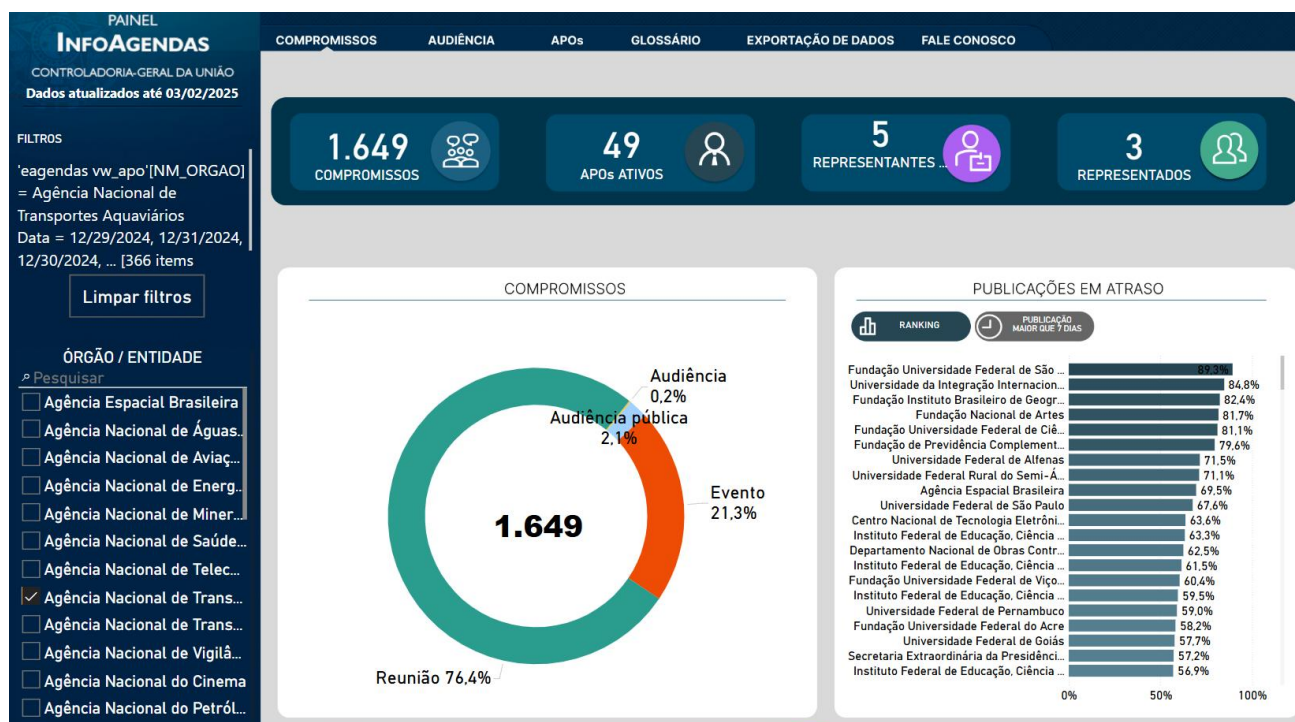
PAINEL
INFOAGENDAS
CONTROLADORIA-GERAL DA UNIÃO
Dados atualizados até 03/02/2025

COMPROMISSOS AUDIÊNCIA APOs GLOSSÁRIO EXPORTAÇÃO DE DADOS FALE CONOSCO

FILTROS

'eagendas vw_apo'[NM_ORGAO] = Agência Nacional de Transportes Aquaviários
Data = 12/29/2024, 12/31/2024, 12/30/2024, ... [366 items

Limpar filtros

ÓRGÃO / ENTIDADE

Pesquisar

Agência Espacial Brasileira
Agência Nacional de Águas...
Agência Nacional de Aviaç...
Agência Nacional de Energ...
Agência Nacional de Miner...
Agência Nacional de Saúde...
Agência Nacional de Telec...
Agência Nacional de Trans...
Agência Nacional de Trans...
Agência Nacional de Vigilâ...
Agência Nacional do Cinema
Agência Nacional do Petról...

1.649 COMPROMISSOS
49 APOs ATIVOS
5 REPRESENTANTES ...
3 REPRESENTADOS

COMPROMISSOS

Audiência 0,2%
Audiência pública 2,1%
Evento 21,3%
1.649
Reunião 76,4%

PUBLICAÇÕES EM ATRASO

RANKING
PUBLICAÇÃO MAIOR QUE 7 DIAS

| | |
|---|---|
| Fundação Universidade Federal de São ... | 89,3% |
| Universidade da Integração Internacion... | 84,8% |
| Fundação Instituto Brasileiro de Geogr... | 82,4% |
| Fundação Nacional de Artes | 81,7% |
| Fundação Universidade Federal de Ciê... | 81,1% |
| Fundação de Previdência Complement... | 79,6% |
| Universidade Federal de Alfenas | 71,5% |
| Universidade Federal Rural do Semi-Á... | 71,1% |
| Agência Espacial Brasileira | 69,5% |
| Universidade Federal de São Paulo | 67,6% |
| Centro Nacional de Tecnologia Eletrôni... | 63,6% |
| Instituto Federal de Educação, Ciência ... | 63,3% |
| Departamento Nacional de Obras Contr... | 62,5% |
| Instituto Federal de Educação, Ciência ... | 61,5% |
| Fundação Universidade Federal de Viço... | 60,4% |
| Instituto Federal de Educação, Ciência ... | 59,5% |
| Universidade Federal de Pernambuco | 59,0% |
| Fundação Universidade Federal do Acre | 58,2% |
| Universidade Federal de Goiás | 57,7% |
| Secretaria Extraordinária da Presidênci... | 57,2% |
| Instituto Federal de Educação, Ciência ... | 56,9% |

0% 50% 100%